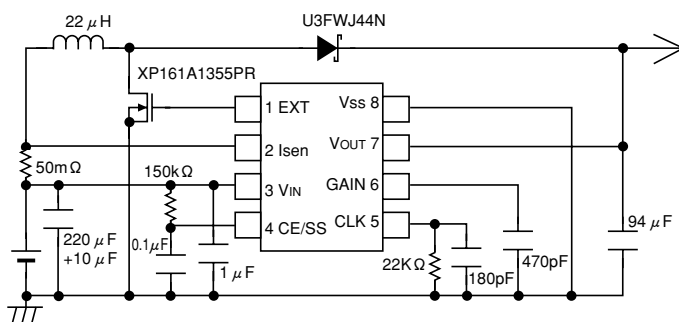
22 $\mu$H

U3FWJ44N

XP161A1355PR

1 EXT

2 Isen

3 VIN

4 CE/SS

Vss 8

VOUT 7

GAIN 6

CLK 5

50m$\Omega$

150k$\Omega$

220 $\mu$F +10 $\mu$F

0.1$\mu$F

1 $\mu$F

22K$\Omega$

180pF

470pF

94 $\mu$F